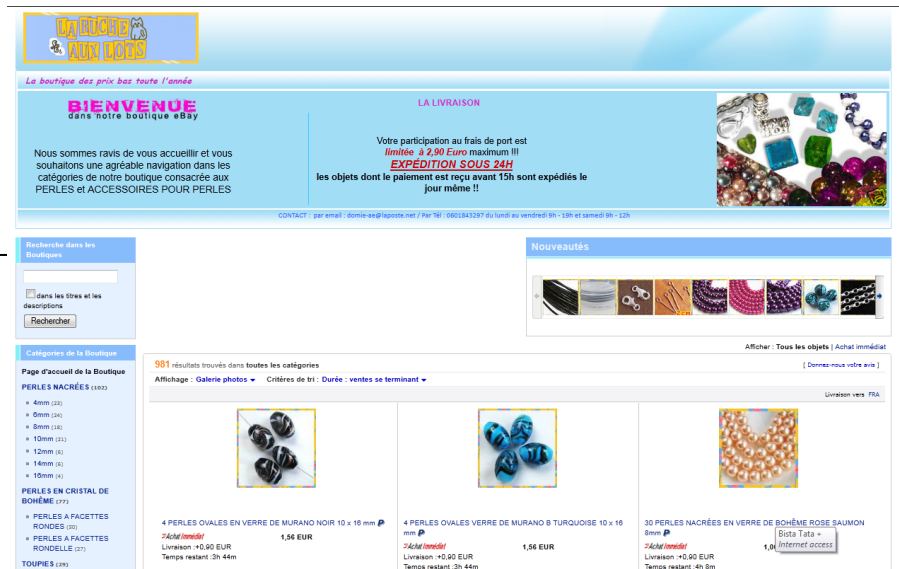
LA RUCHE AUX LOTS

La boutique des prix bas toute l'année

BIENVENUE
dans notre boutique eBay

Nous sommes ravis de vous accueillir et vous souhaitons une agréable navigation dans les catégories de notre boutique consacrée aux PERLES et ACCESSOIRES POUR PERLES

LA LIVRAISON

Votre participation au frais de port est limitée à 2,90 Euro maximum !!!
EXPÉDITION SOUS 24H
les objets dont le paiement est reçu avant 15h sont expédiés le jour même !!

CONTACT : par email : domie-ae@laposte.net / Par Tél : 0601843297 du lundi au vendredi 9h - 19h et samedi 9h - 12h

Recherche dans les Boutiques

dans les titres et les descriptions

Rechercher

Nouveautés

Catégories de la Boutique

Page d'accueil de la Boutique

PERLES NACRÉES (102)
4mm (22)
6mm (24)
8mm (18)
10mm (21)
12mm (6)
14mm (6)
16mm (4)

PERLES EN CRISTAL DE BOHÊME (77)
PERLES A FACETTES RONDES (30)
PERLES A FACETTES RONDELLE (27)

TOUPIES (29)

Afficher : Tous les objets | Achat immédiat

981 résultats trouvés dans toutes les catégories

[ Donnez-nous votre avis ]

Affichage : Galerie photos
Critères de tri : Durée : ventes se terminant

Livraison vers FRA

4 PERLES OVALES EN VERRE DE MURANO NOIR 10 x 16 mm
Achat immédiat 1,56 EUR
Livraison :+0,90 EUR
Temps restant :3h 44m

4 PERLES OVALES VERRE DE MURANO B TURQUOISE 10 x 16 mm
Achat immédiat 1,56 EUR
Livraison :+0,90 EUR
Temps restant :3h 44m

30 PERLES NACRÉES EN VERRE DE BOHÊME ROSE SAUMON 8mm
Achat immédiat 1,0
Livraison :+0,90 EUR
Temps restant :4h 8m

Bista Tata +
Internet access